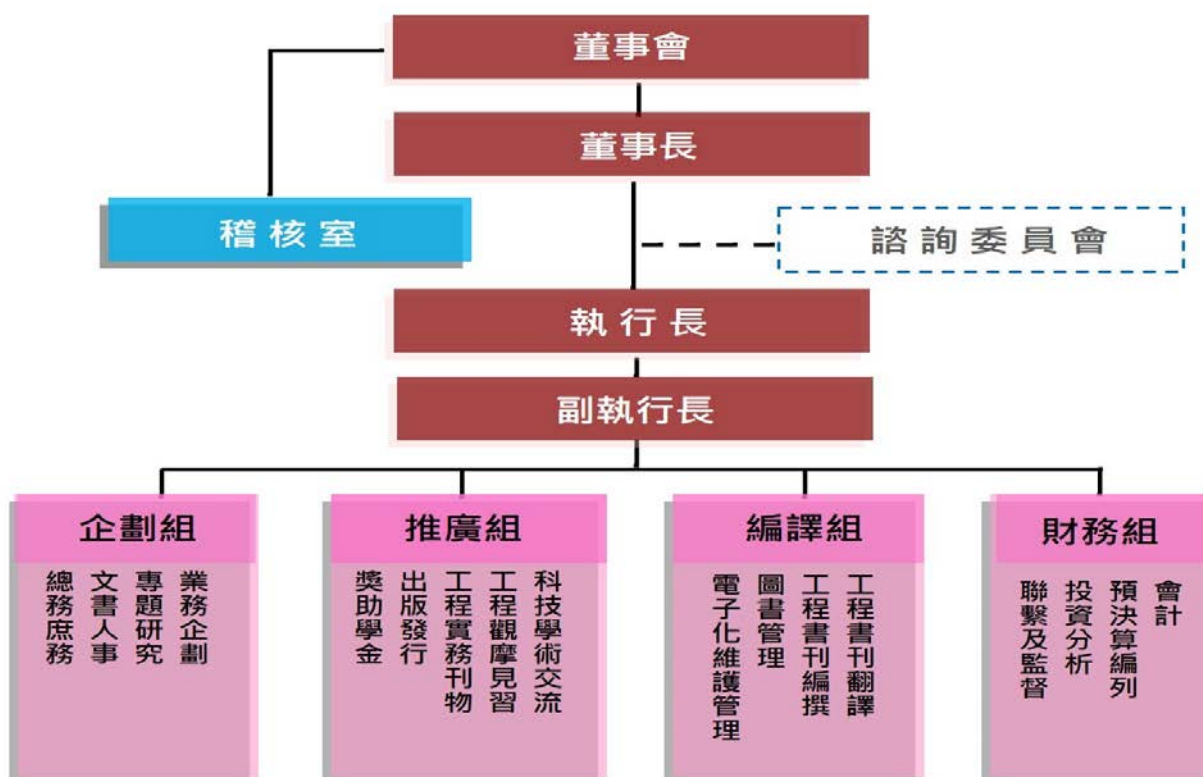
董事會

董事長

稽核室

諮詢委員會

執行長

副執行長

企劃組

業務企劃
專題研究
文書人事
總務庶務

推廣組

科技學術交流
工程觀摩見習
工程實務刊物
出版發行
獎助學金

編譯組

工程書刊翻譯
工程書刊編撰
圖書管理
電子化維護管理

財務組

會計
預決算編列
投資分析
聯繫及監督